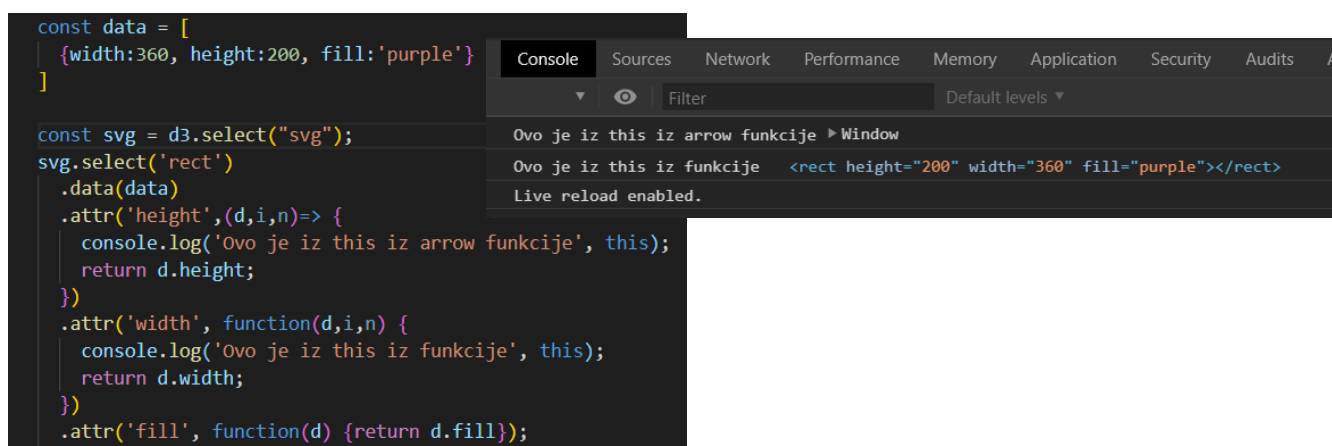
const data = [
  {width:360, height:200, fill:'purple'}
]

const svg = d3.select("svg");
svg.select('rect')
  .data(data)
  .attr('height',(d,i,n)=> {
    console.log('Ovo je iz this iz arrow funkcije', this);
    return d.height;
  })
  .attr('width', function(d,i,n) {
    console.log('Ovo je iz this iz funkcije', this);
    return d.width;
  })
  .attr('fill', function(d) {return d.fill});

Console | Sources | Network | Performance | Memory | Application | Security | Audits

Filter | Default levels

Ovo je iz this iz arrow funkcije ▶Window
Ovo je iz this iz funkcije <rect height="200" width="360" fill="purple"></rect>
Live reload enabled.